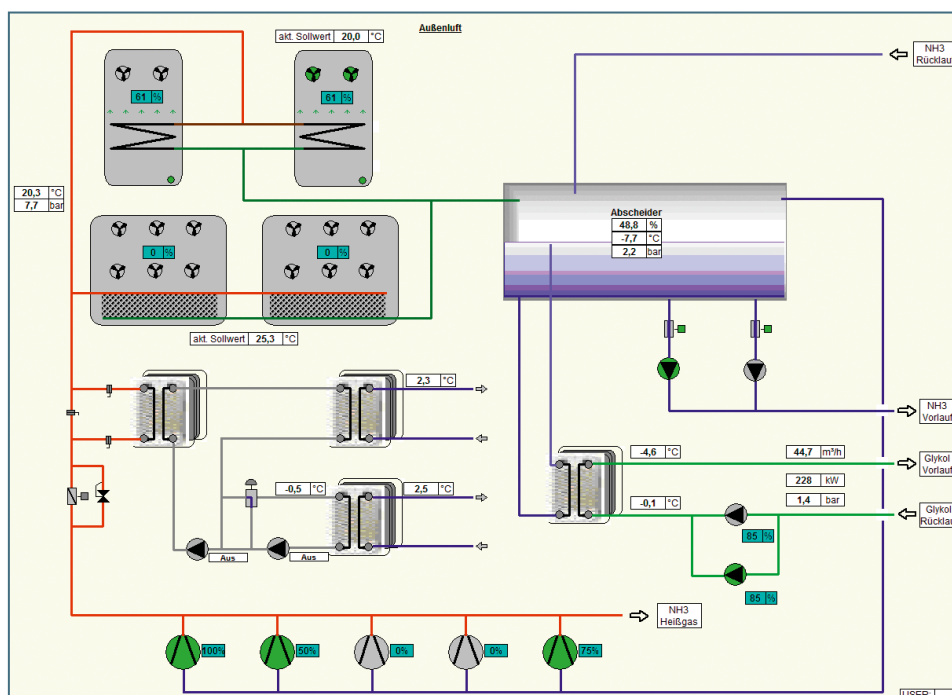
Außenluft

akt. Sollwert 20,0 °C

61 %

61 %

NH3 Rücklauf

20,3 °C
7,7 bar

0 %

0 %

Abscheider
48,8 %
-7,7 °C
2,2 bar

akt. Sollwert 25,3 °C

2,3 °C

NH3 Vorlauf

-4,6 °C

44,7 m³/h

Glykol Vorlauf

228 kW

-0,1 °C

1,4 bar

Glykol Rücklauf

-0,5 °C

2,5 °C

Aus

Aus

85 %

85 %

NH3 Heißgas

100%

50%

0%

0%

75%

USER